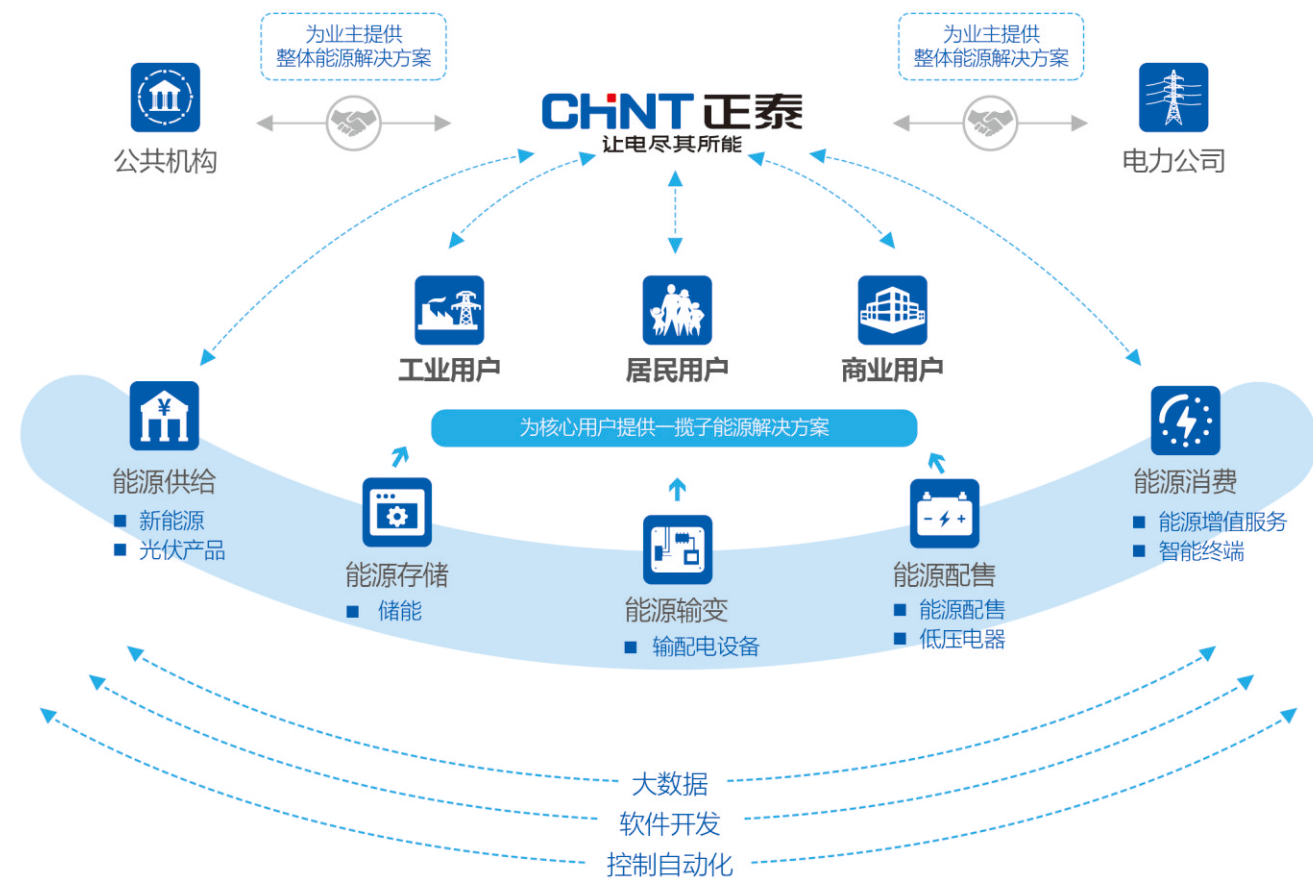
为业主提供
整体能源解决方案

为业主提供
整体能源解决方案

公共机构

CHNT 正泰
让电尽其所能

电力公司

工业用户

居民用户

商业用户

为核心用户提供一揽子能源解决方案

能源供给
■ 新能源
■ 光伏产品

能源存储
■ 储能

能源输变
■ 输配电设备

能源配售
■ 能源配售
■ 低压电器

能源消费
■ 能源增值服务
■ 智能终端

大数据

软件开发

控制自动化